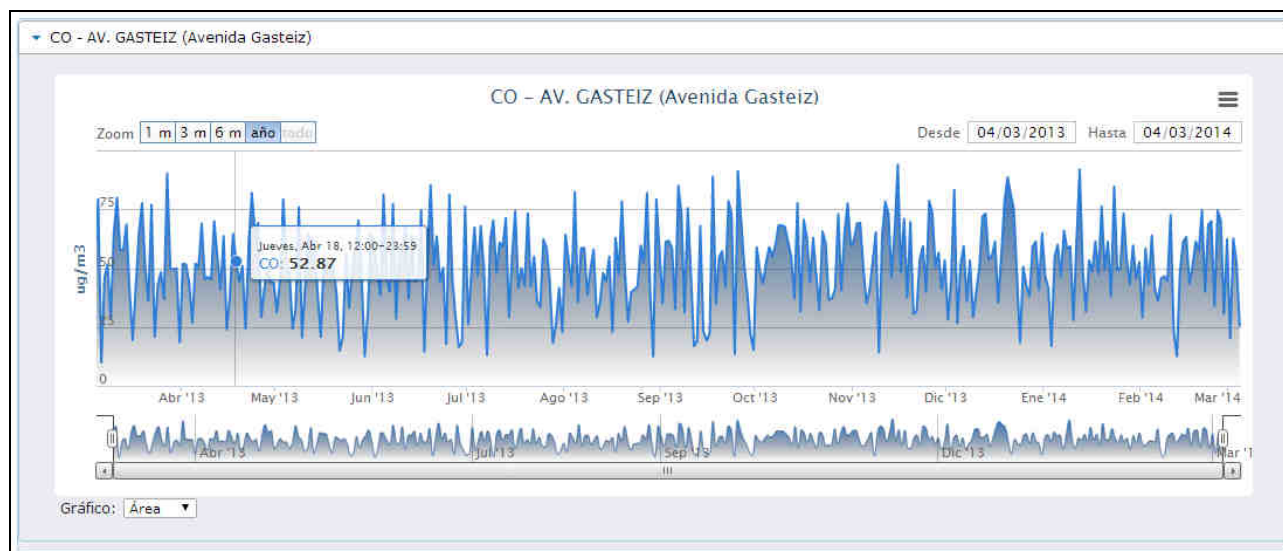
CO - AV. GASTEIZ (Avenida Gasteiz)

CO - AV. GASTEIZ (Avenida Gasteiz)

Zoom 1 m 3 m 6 m año todo

Desde 04/03/2013 Hasta 04/03/2014

ug/m3

75
50
25
0

Jueves, Abr 18, 12:00-23:59
CO: 52.87

Abr '13 May '13 Jun '13 Jul '13 Ago '13 Sep '13 Oct '13 Nov '13 Dic '13 Ene '14 Feb '14 Mar '14

Abr '13 Jul '13 Sep '13 Dic '13 Mar '1

Gráfico: Área